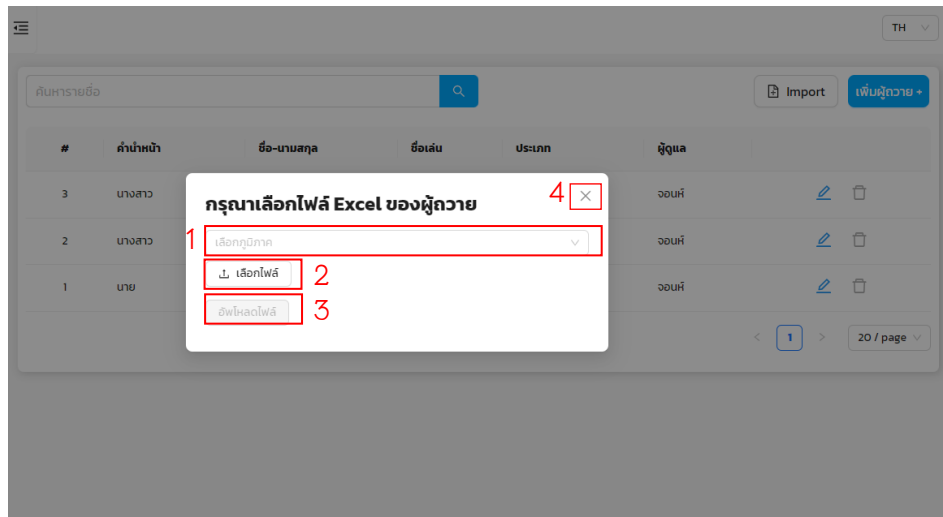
TH

ค้นหารายชื่อ

Import

เพิ่มผู้ถวาย +

| # | คำนำหน้า | ชื่อ-นามสกุล | ชื่อเล่น | ประเภท | ผู้ดูแล |
|---|---|---|---|---|---|
| 3 | นางสาว | | | | จอนห์ |
| 2 | นางสาว | | | | จอนห์ |
| 1 | นาย | | | | จอนห์ |

1

20 / page

กรุณาเลือกไฟล์ Excel ของผู้ถวาย

4

1 เลือกภูมิภาค

เลือกไฟล์ 2

อัพโหลดไฟล์ 3